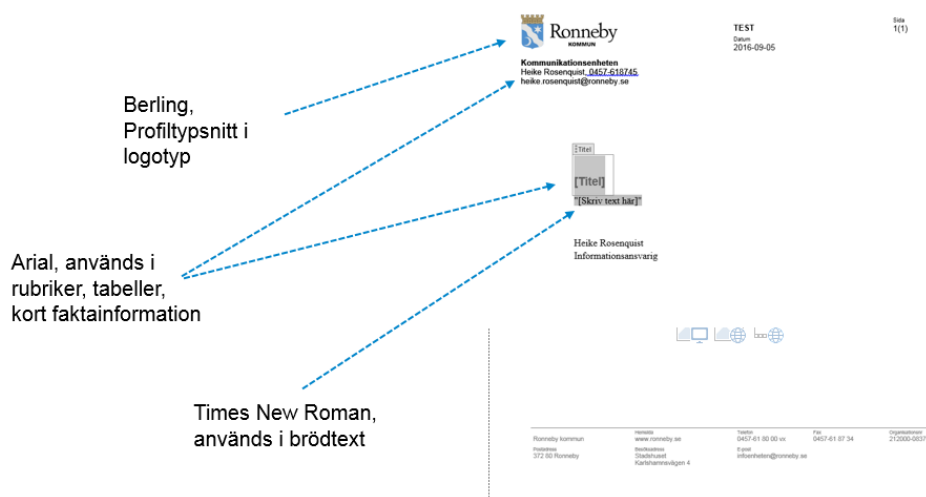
Ronneby
KOMMUN

TEST
Datum
2016-09-05

Sida
1(1)

Kommunikationsenheten
Heike Rosenquist, 0457-618745
heike.rosenquist@ronneby.se

Berling, Profiltypsnitt i logotyp

Titel
[Titel]
"[Skriv text här]"

Arial, används i rubriker, tabeller, kort faktainformation

Heike Rosenquist
Informationsansvarig

Times New Roman, används i brödtext

| Ronneby kommun | Hemsida www.ronneby.se | Telefon 0457-61 80 00 vx | Fax 0457-61 87 34 | Organisationsnr 212000-0837 |
|---|---|---|---|---|
| Postadress 372 80 Ronneby | Besöksadress Stadshuset Karlshamnsvägen 4 | E-post infoenheten@ronneby.se | | |